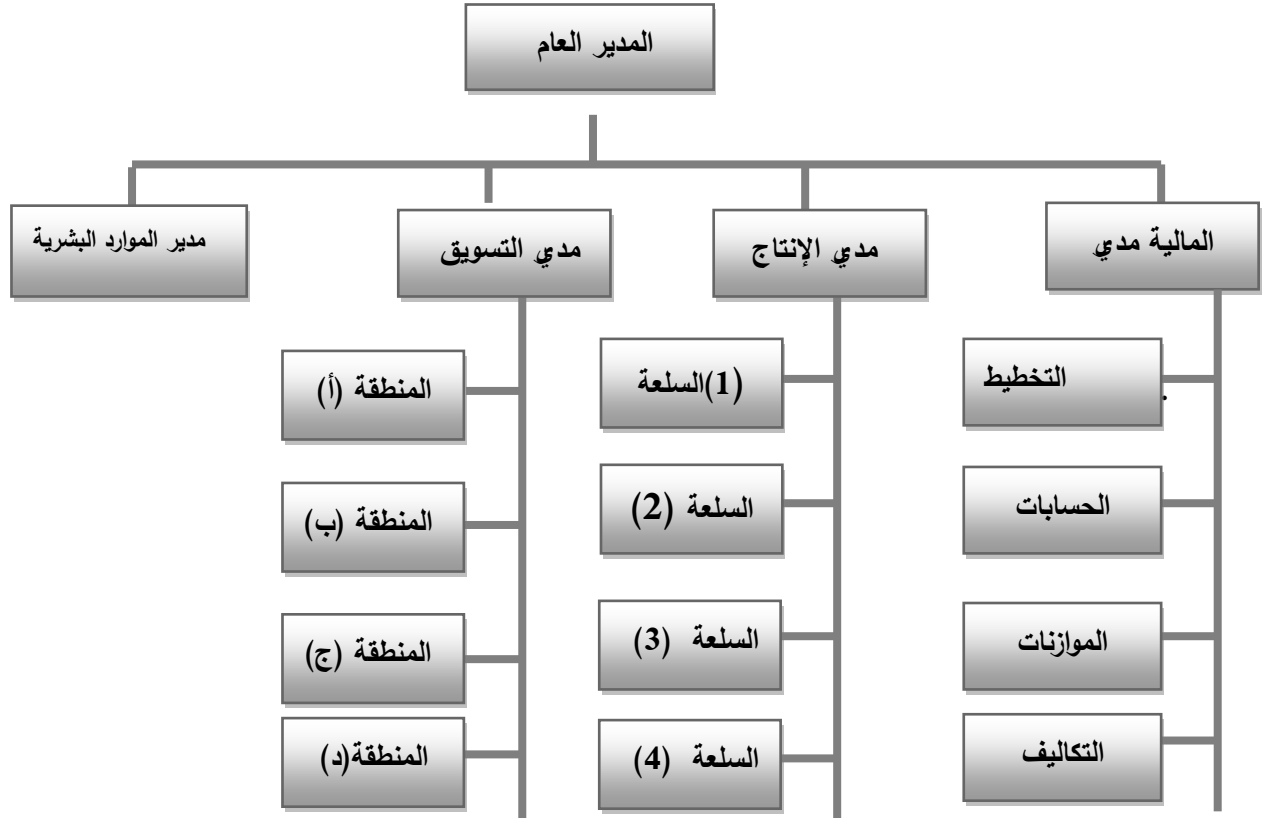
المدير العام

المالية مدي

مدي الإنتاج

مدي التسويق

مدير الموارد البشرية

التخطيط
.

الحسابات

الموازنات

التكاليف

(1)السلعة

السلعة (2)

السلعة (3)

السلعة (4)

المنطقة (أ)

المنطقة (ب)

المنطقة (ج)

المنطقة(د)